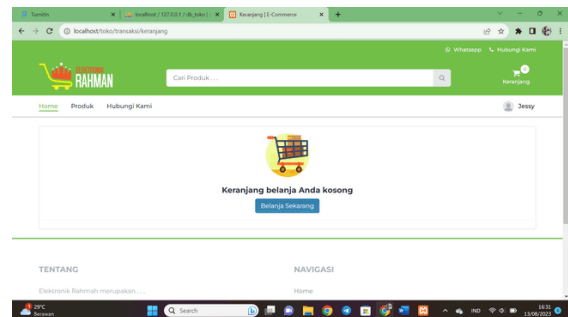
Turnitin
localhost / 127.0.0.1 / db_toko |
Keranjang | E-Commerce
localhost/toko/transaksi/keranjang
Whatsapp
Hubungi Kami
ELEKTRONIK RAHMAN
Cari Produk ....
0
Keranjang
Home
Produk
Hubungi Kami
Jessy
Keranjang belanja Anda kosong
Belanja Sekarang
TENTANG
Elektronik Rahmah merupakan......
NAVIGASI
Home
29°C
Berawan
Search
IND
10:31
13/06/2023